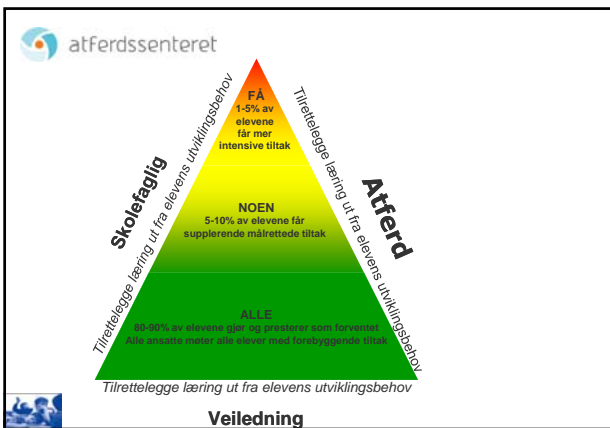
atferdssenteret

FÅ
1-5% av elevene får mer intensive tiltak

NOEN
5-10% av elevene får supplerende målrettede tiltak

ALLE
80-90% av elevene gjør og presterer som forventet
Alle ansatte møter alle elever med forebyggende tiltak

Skolefaglig

Tilrettelegge læring ut fra elevens utviklingsbehov

Atferd

Tilrettelegge læring ut fra elevens utviklingsbehov

Tilrettelegge læring ut fra elevens utviklingsbehov

Veiledning